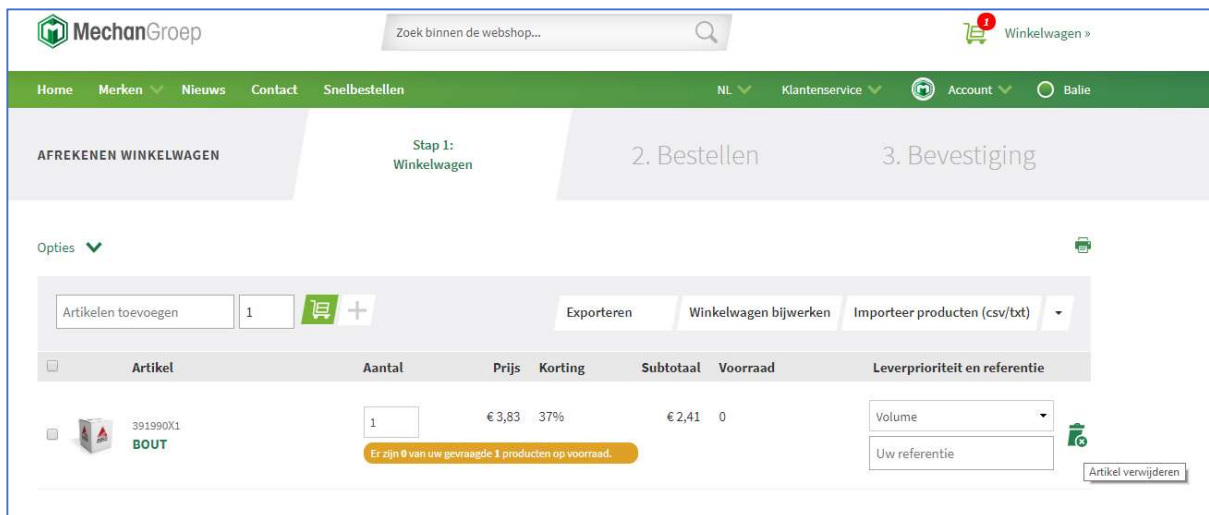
MechanGroep

Zoek binnen de webshop...

1 Winkelwagen »

Home Merken Nieuws Contact Snelbestellen

NL Klantenservice Account Balie

AFREKENEN WINKELWAGEN

Stap 1: Winkelwagen

2. Bestellen

3. Bevestiging

Opties

Artikelen toevoegen 1

Exporteren Winkelwagen bijwerken Importeer producten (csv/txt)

| | Artikel | Aantal | Prijs | Korting | Subtotaal | Voorraad | Leverprioriteit en referentie |
|---|---|---|---|---|---|---|---|
| | 391990X1 BOUT | 1 | € 3,83 | 37% | € 2,41 | 0 | Volume / Uw referentie |

Er zijn 0 van uw gevraagde 1 producten op voorraad.

Artikel verwijderen